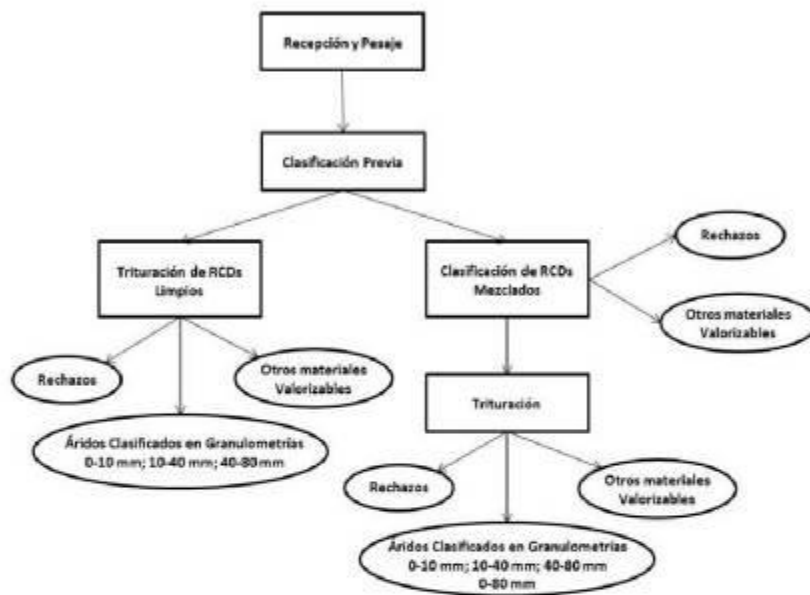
Recepción y Pesaje

Clasificación Previa

Trituración de RCDs Limpios

Clasificación de RCDs Mezclados

Rechazos

Otros materiales Valorizables

Rechazos

Otros materiales Valorizables

Áridos Clasificados en Granulometrías 0-10 mm; 10-40 mm; 40-80 mm

Trituración

Rechazos

Otros materiales Valorizables

Áridos Clasificados en Granulometrías 0-10 mm; 10-40 mm; 40-80 mm 0-80 mm